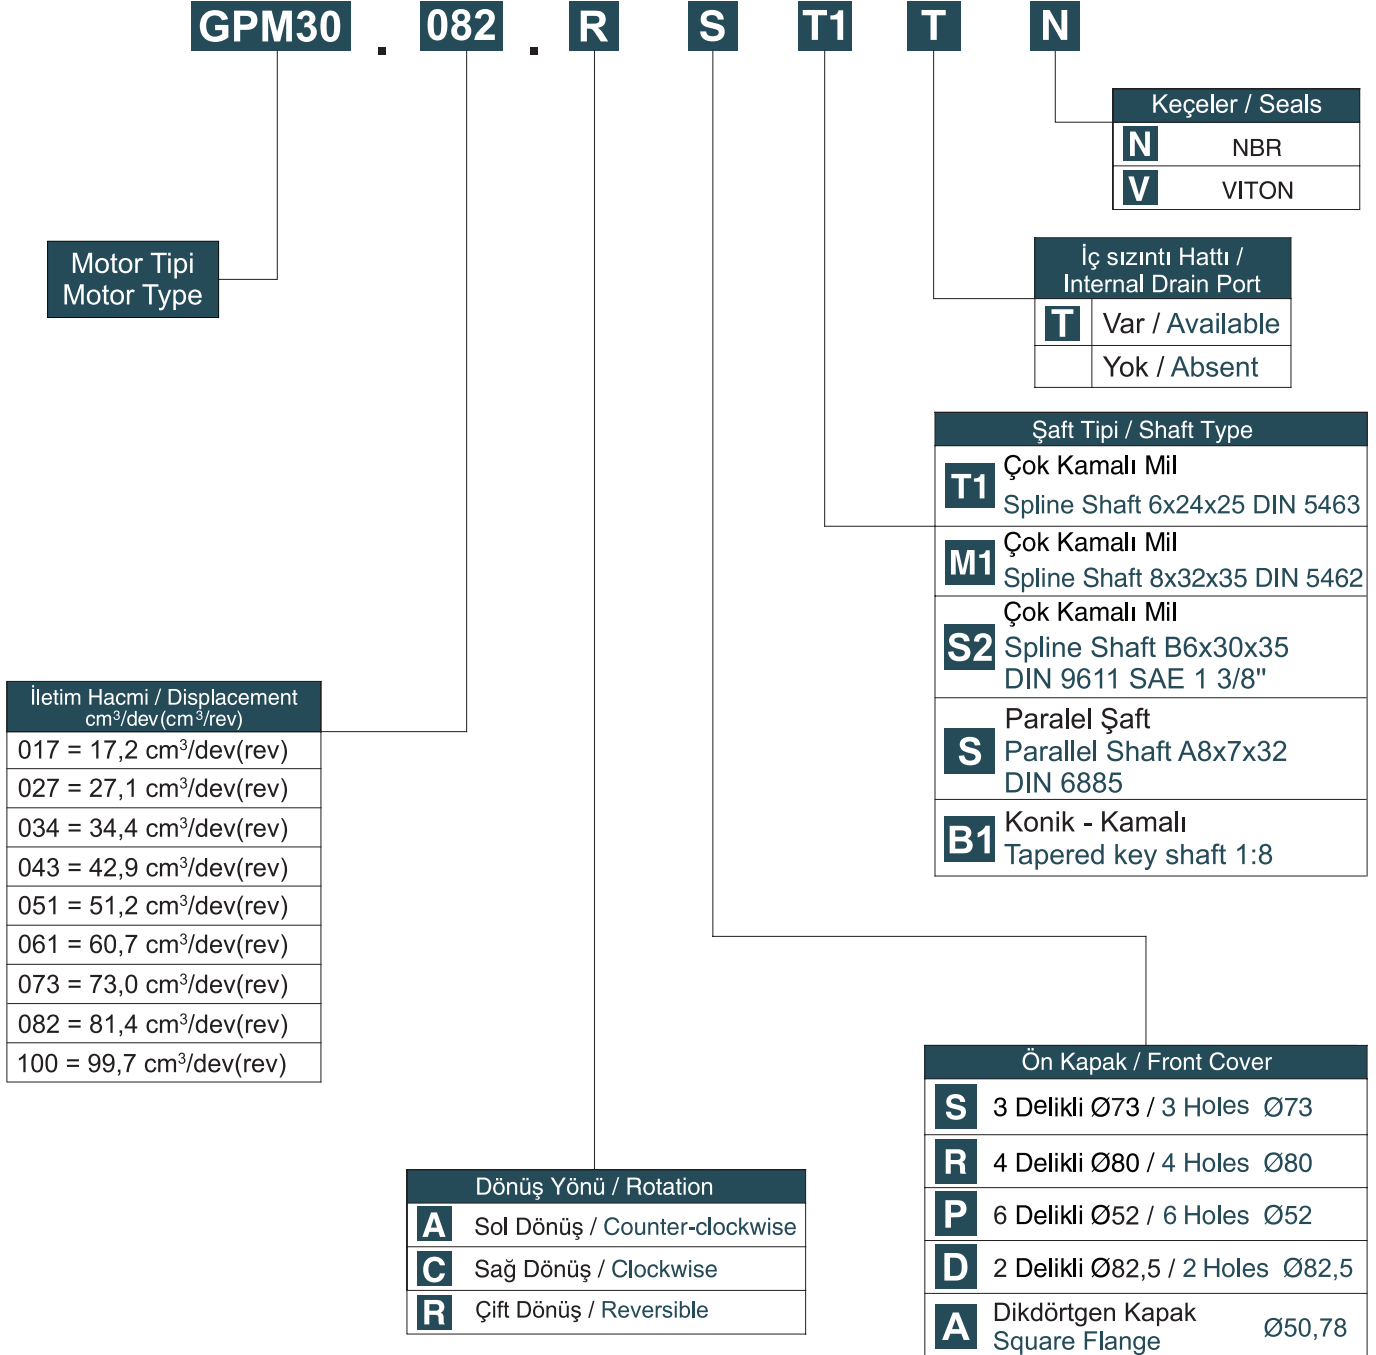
GPM30 . 082 . R S T1 T N

Keçeler / Seals

| | |
|---|---|
| N | NBR |
| V | VITON |

Motor Tipi
Motor Type

İç sızıntı Hattı / Internal Drain Port

| | |
|---|---|
| T | Var / Available |
| | Yok / Absent |

Şaft Tipi / Shaft Type

| | |
|---|---|
| T1 | Çok Kamalı Mil Spline Shaft 6x24x25 DIN 5463 |
| M1 | Çok Kamalı Mil Spline Shaft 8x32x35 DIN 5462 |
| S2 | Çok Kamalı Mil Spline Shaft B6x30x35 DIN 9611 SAE 1 3/8" |
| S | Paralel Şaft Parallel Shaft A8x7x32 DIN 6885 |
| B1 | Konik - Kamalı Tapered key shaft 1:8 |

İletim Hacmi / Displacement
$cm^3$/dev($cm^3$/rev)

| |
|---|
| 017 = 17,2 $cm^3$/dev(rev) |
| 027 = 27,1 $cm^3$/dev(rev) |
| 034 = 34,4 $cm^3$/dev(rev) |
| 043 = 42,9 $cm^3$/dev(rev) |
| 051 = 51,2 $cm^3$/dev(rev) |
| 061 = 60,7 $cm^3$/dev(rev) |
| 073 = 73,0 $cm^3$/dev(rev) |
| 082 = 81,4 $cm^3$/dev(rev) |
| 100 = 99,7 $cm^3$/dev(rev) |

Ön Kapak / Front Cover

| | |
|---|---|
| S | 3 Delikli Ø73 / 3 Holes Ø73 |
| R | 4 Delikli Ø80 / 4 Holes Ø80 |
| P | 6 Delikli Ø52 / 6 Holes Ø52 |
| D | 2 Delikli Ø82,5 / 2 Holes Ø82,5 |
| A | Dikdörtgen Kapak Square Flange Ø50,78 |

Dönüş Yönü / Rotation

| | |
|---|---|
| A | Sol Dönüş / Counter-clockwise |
| C | Sağ Dönüş / Clockwise |
| R | Çift Dönüş / Reversible |